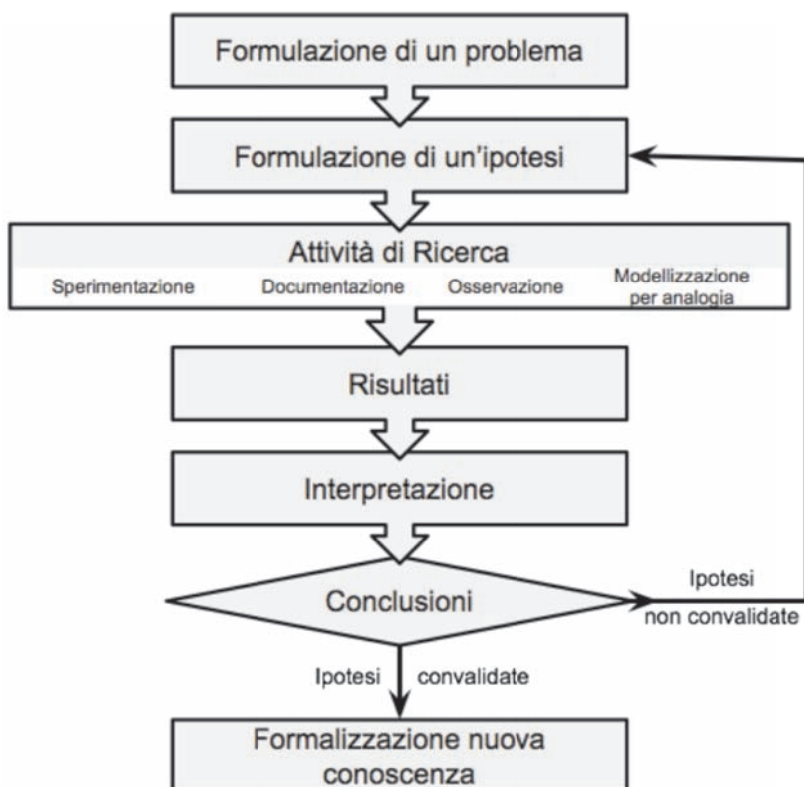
Formulazione di un problema

Formulazione di un'ipotesi

Attività di Ricerca

Sperimentazione

Documentazione

Osservazione

Modellizzazione per analogia

Risultati

Interpretazione

Conclusioni

Ipotesi non convalidate

Ipotesi convalidate

Formalizzazione nuova conoscenza